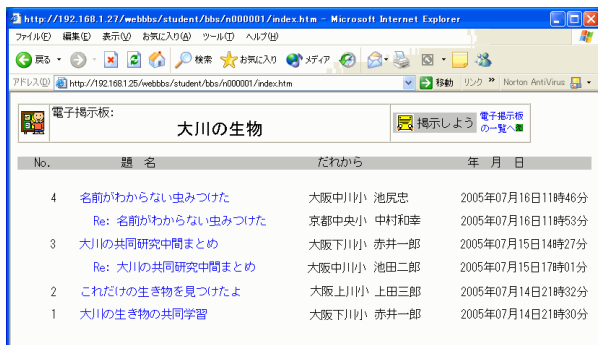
http://192.168.1.27/webbbs/student/bbs/n000001/index.htm - Microsoft Internet Explorer

ファイル(F) 編集(E) 表示(V) お気に入り(A) ツール(T) ヘルプ(H)

戻る 検索 お気に入り メディア

アドレス(D) http://192.168.1.25/webbbs/student/bbs/n000001/index.htm 移動 リンク » Norton AntiVirus

電子掲示板:
大川の生物

掲示しよう 電子掲示板の一覧へ

| No. | 題　名 | だれから | 年　月　日 |
|---|---|---|---|
| 4 | 名前がわからない虫みつけた | 大阪中川小 池尻忠 | 2005年07月16日11時46分 |
| | Re: 名前がわからない虫みつけた | 京都中央小 中村和幸 | 2005年07月16日11時53分 |
| 3 | 大川の共同研究中間まとめ | 大阪下川小 赤井一郎 | 2005年07月15日14時27分 |
| | Re: 大川の共同研究中間まとめ | 大阪中川小 池田二郎 | 2005年07月15日17時01分 |
| 2 | これだけの生き物を見つけたよ | 大阪上川小 上田三郎 | 2005年07月14日21時32分 |
| 1 | 大川の生き物の共同学習 | 大阪下川小 赤井一郎 | 2005年07月14日21時30分 |